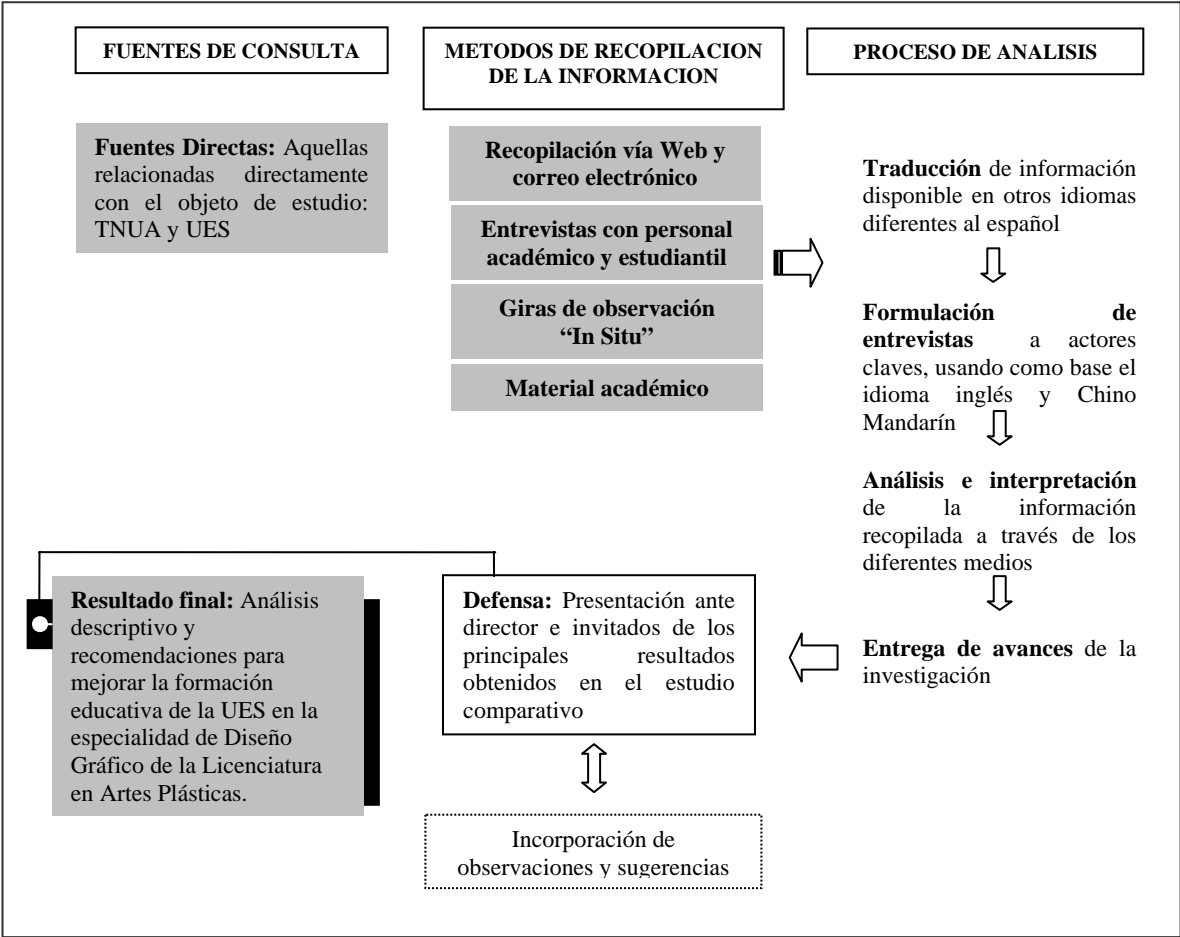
FUENTES DE CONSULTA

METODOS DE RECOPILACION DE LA INFORMACION

PROCESO DE ANALISIS

Fuentes Directas: Aquellas relacionadas directamente con el objeto de estudio: TNUA y UES

Recopilación vía Web y correo electrónico

Entrevistas con personal académico y estudiantil

Giras de observación "In Situ"

Material académico

Traducción de información disponible en otros idiomas diferentes al español

Formulación de entrevistas a actores claves, usando como base el idioma inglés y Chino Mandarín

Análisis e interpretación de la información recopilada a través de los diferentes medios

Entrega de avances de la investigación

Defensa: Presentación ante director e invitados de los principales resultados obtenidos en el estudio comparativo

Incorporación de observaciones y sugerencias

Resultado final: Análisis descriptivo y recomendaciones para mejorar la formación educativa de la UES en la especialidad de Diseño Gráfico de la Licenciatura en Artes Plásticas.